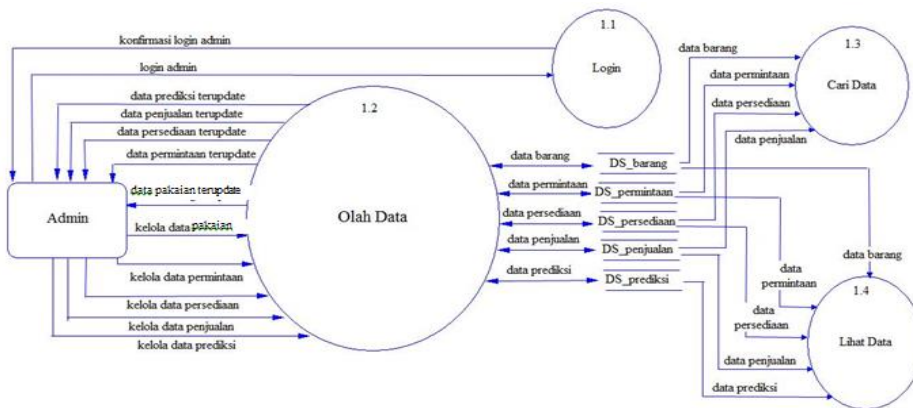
konfirmasi login admin

login admin

1.1

Login

data prediksi terupdate

data penjualan terupdate

data persediaan terupdate

data permintaan terupdate

data pakaian terupdate

kelola data pakaian

kelola data permintaan

kelola data persediaan

kelola data penjualan

kelola data prediksi

Admin

1.2

Olah Data

data barang

data permintaan

data persediaan

data penjualan

data prediksi

DS_barang

DS_permintaan

DS_persediaan

DS_penjualan

DS_prediksi

data barang

data permintaan

data persediaan

data penjualan

1.3

Cari Data

data barang

data permintaan

data persediaan

data penjualan

data prediksi

1.4

Lihat Data